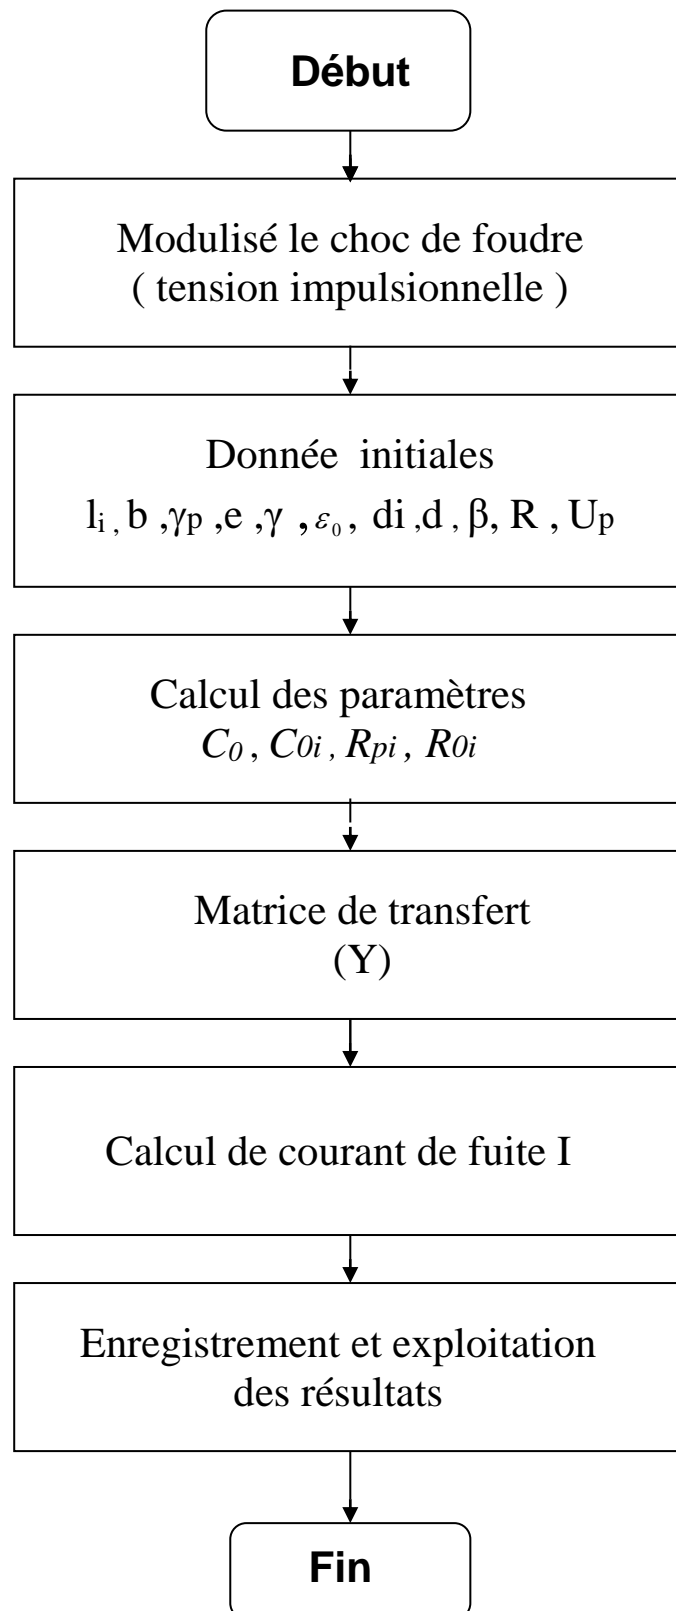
Début

Modulisé le choc de foudre
( tension impulsionnelle )

Donnée initiales
$l_i$, b ,$\gamma_p$ ,e ,$\gamma$ ,$\varepsilon_0$, di ,d , $\beta$, R , $U_p$

Calcul des paramètres
$C_0$, $C_{0i}$, $R_{pi}$, $R_{0i}$

Matrice de transfert
(Y)

Calcul de courant de fuite I

Enregistrement et exploitation des résultats

Fin